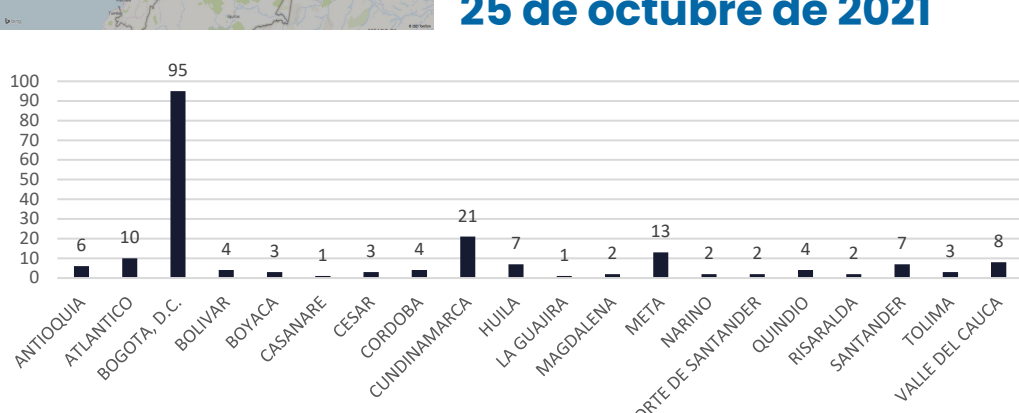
25 de octubre de 2021

100
90
80
70
60
50
40
30
20
10
0

| Departamento | Valor |
|---|---|
| ANTIOQUIA | 6 |
| ATLANTICO | 10 |
| BOGOTA, D.C. | 95 |
| BOLIVAR | 4 |
| BOYACA | 3 |
| CASANARE | 1 |
| CESAR | 3 |
| CORDOBA | 4 |
| CUNDINAMARCA | 21 |
| HUILA | 7 |
| LA GUAJIRA | 1 |
| MAGDALENA | 2 |
| META | 13 |
| NARINO | 2 |
| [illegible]ORTE DE SANTANDER | 2 |
| QUINDIO | 4 |
| RISARALDA | 2 |
| SANTANDER | 7 |
| TOLIMA | 3 |
| VALLE DEL CAUCA | 8 |